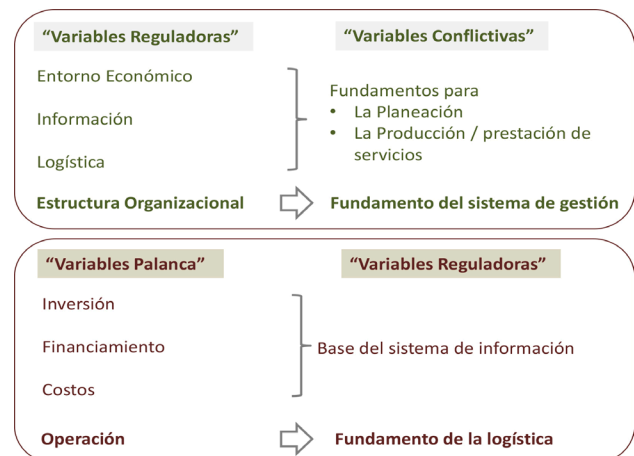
"Variables Reguladoras"

"Variables Conflictivas"

Entorno Económico

Información

Logística

Fundamentos para
• La Planeación
• La Producción / prestación de servicios

Estructura Organizacional

Fundamento del sistema de gestión

"Variables Palanca"

"Variables Reguladoras"

Inversión

Financiamiento

Costos

Base del sistema de información

Operación

Fundamento de la logística